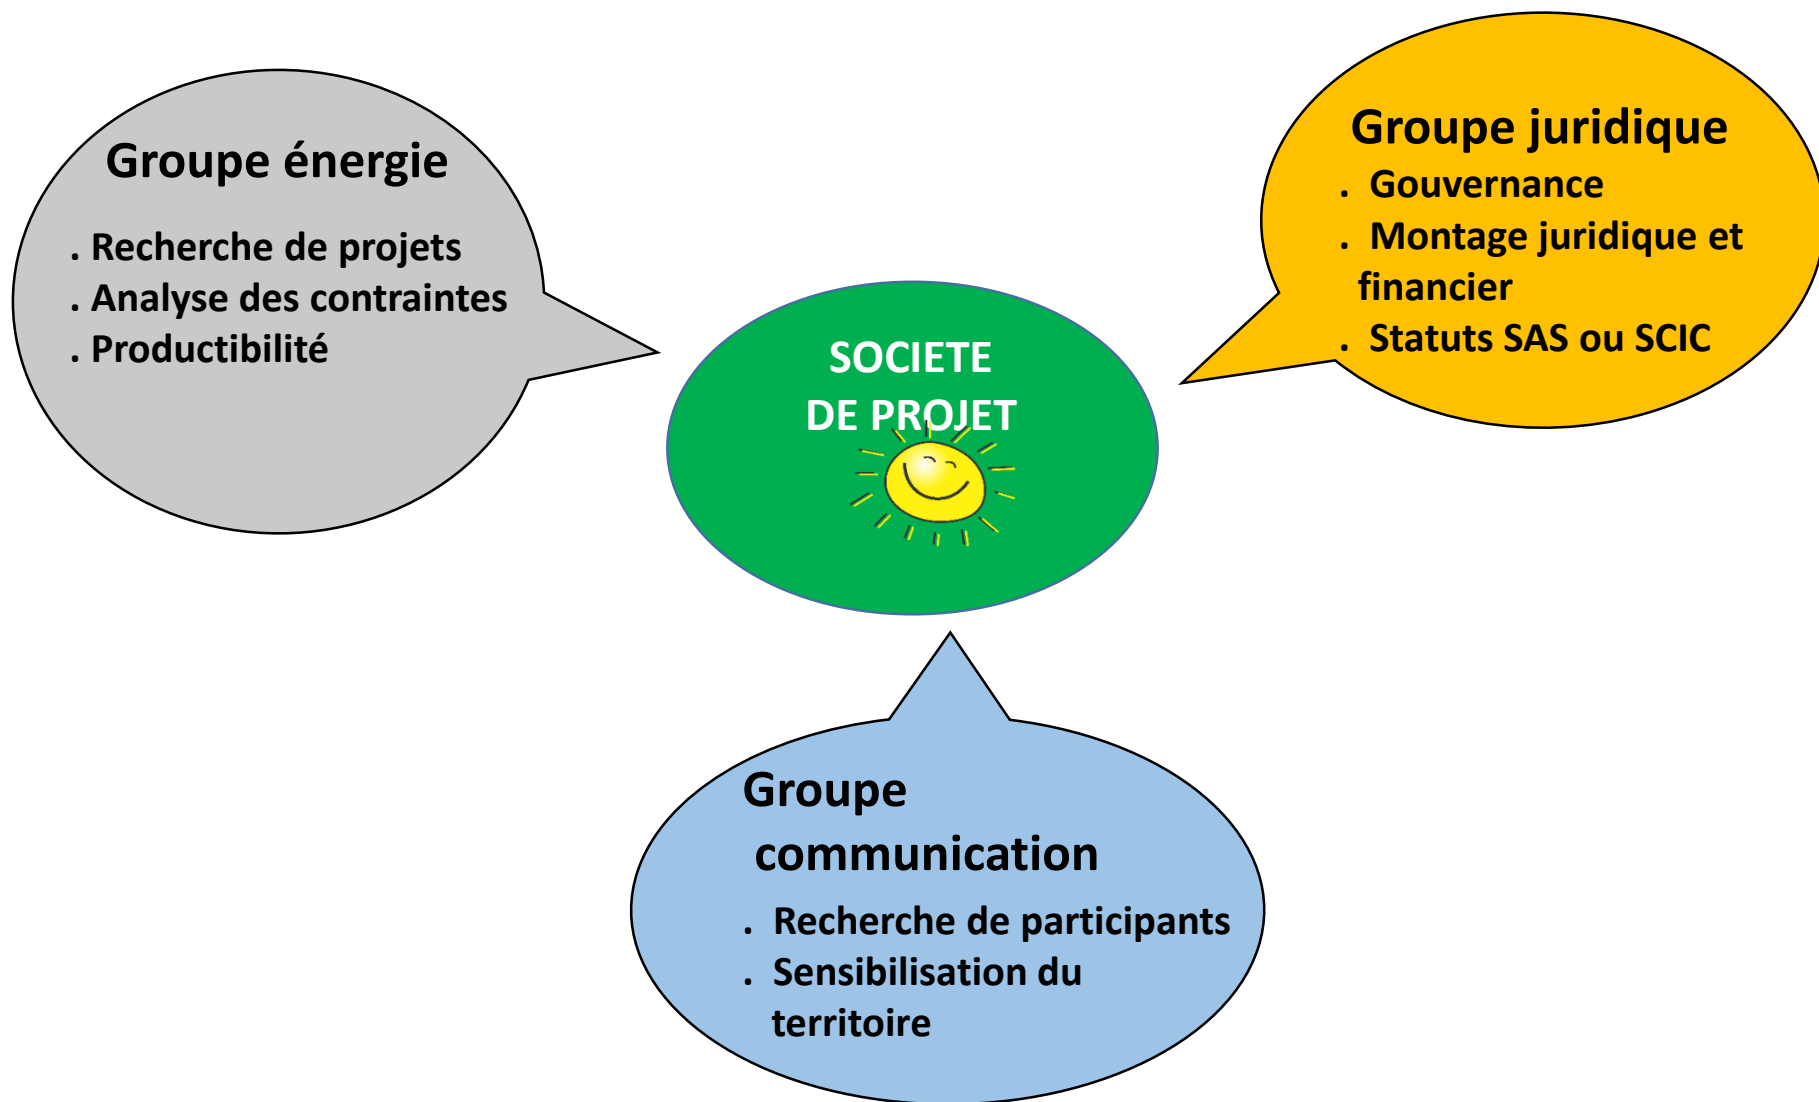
Groupe énergie

. Recherche de projets
. Analyse des contraintes
. Productibilité

SOCIETE DE PROJET

Groupe juridique

. Gouvernance
. Montage juridique et financier
. Statuts SAS ou SCIC

Groupe communication

. Recherche de participants
. Sensibilisation du territoire